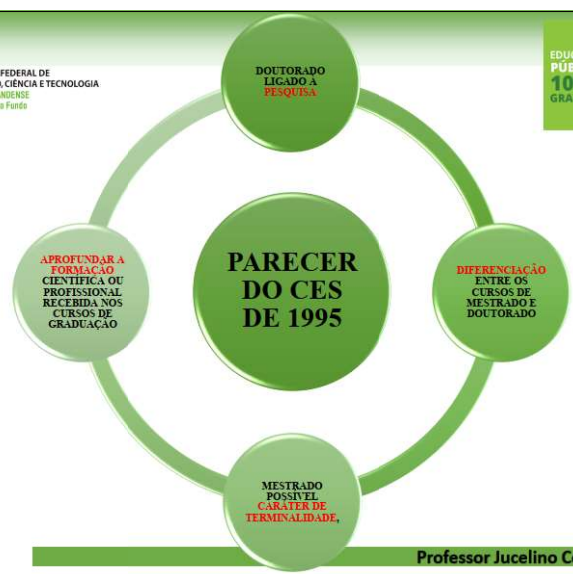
FEDERAL DE
CIÊNCIA E TECNOLOGIA
ANDENSE
a Fundo

EDUC
PÚB
10
GRA

DOUTORADO LIGADO À PESQUISA

PARECER DO CES DE 1995

APROFUNDAR A FORMAÇÃO CIENTÍFICA OU PROFISSIONAL RECEBIDA NOS CURSOS DE GRADUAÇÃO

DIFERENCIAÇÃO ENTRE OS CURSOS DE MESTRADO E DOUTORADO

MESTRADO POSSÍVEL CARÁTER DE TERMINALIDADE,

Professor Jucelino C